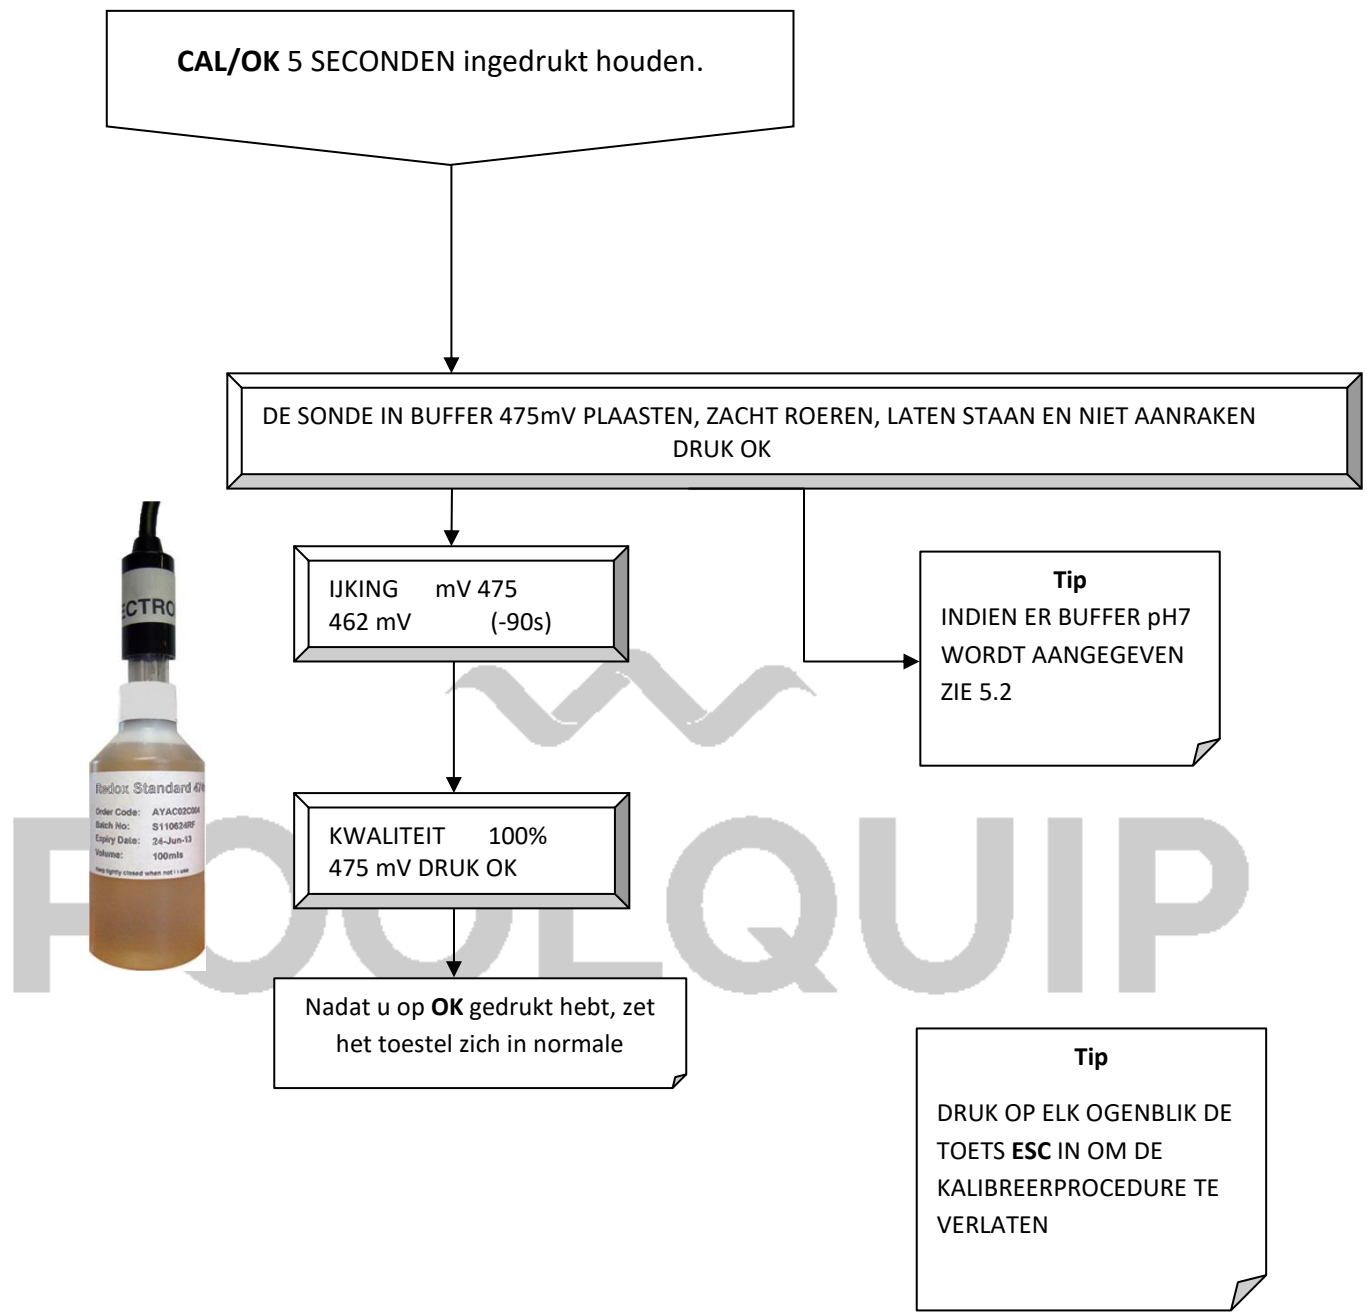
**CAL/OK** 5 SECONDEN ingedrukt houden.

DE SONDE IN BUFFER 475mV PLAASTEN, ZACHT ROEREN, LATEN STAAN EN NIET AANRAKEN
DRUK OK

IJKING mV 475
462 mV (-90s)

**Tip**
INDIEN ER BUFFER pH7 WORDT AANGEGEVEN ZIE 5.2

ECTRO

Redox Standard 47
Order Code: AYAC02C004
Batch No: S110624RF
Expiry Date: 24-Jun-13
Volume: 100mls
Keep tightly closed when not in use

KWALITEIT 100%
475 mV DRUK OK

POOLQUIP

Nadat u op **OK** gedrukt hebt, zet het toestel zich in normale

**Tip**

DRUK OP ELK OGENBLIK DE TOETS **ESC** IN OM DE KALIBREERPROCEDURE TE VERLATEN